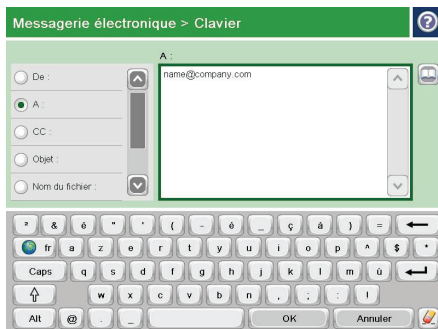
Messagerie électronique > Clavier

?

A :

De :

A :

CC :

Objet :

Nom du fichier :

name@company.com

² & é " ' ( - è _ ç à ) =

fr a z e r t y u i o p ^ $ *

Caps q s d f g h j k l m ù

w x c v b n , ; : !

Alt @ . _ OK Annuler